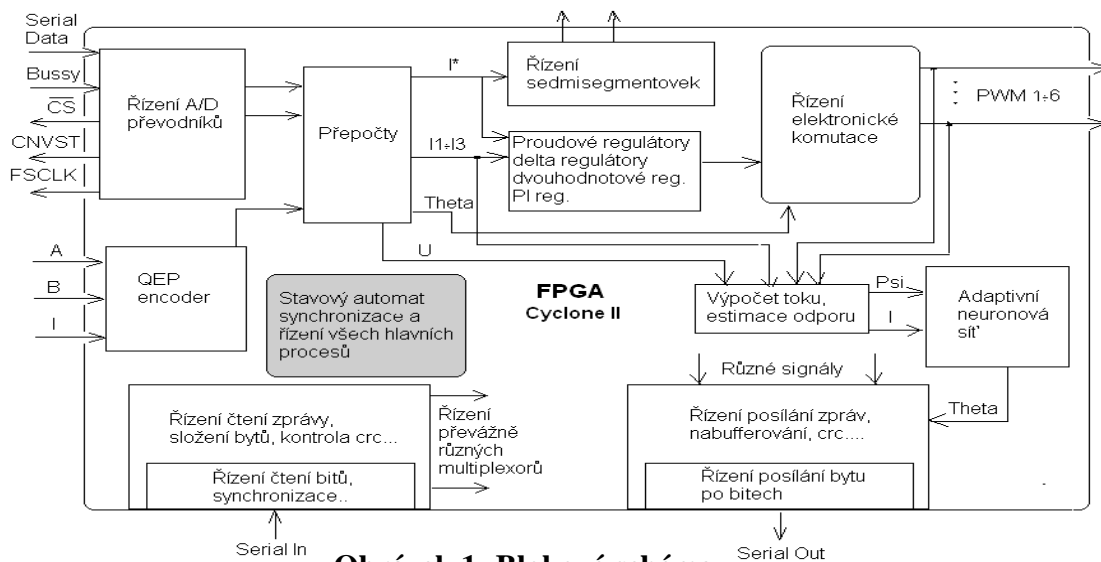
Serial Data

Bussy

$\overline{CS}$

CNVST

FSCLK

Řízení A/D převodníků

Přepočty

I*

Řízení sedmisegmentovek

Řízení elektronické komutace

PWM 1÷6

I1÷I3

Proudové regulátory delta regulátory dvouhodnotové reg. PI reg.

Theta

U

A

B

I

QEP encoder

Stavový automat synchronizace a řízení všech hlavních procesů

FPGA Cyclone II

Výpočet toku, estimace odporu

Psi

I

Adaptivní neuronová síť

Různé signály

Řízení čtení zprávy, složení bytů, kontrola crc...

Řízení čtení bitů, synchronizace..

Řízení převážně různých multiplexorů

Řízení posílání zpráv, nabufferování, crc....

Theta

Řízení posílání bytu po bitech

Serial In

Serial Out

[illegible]